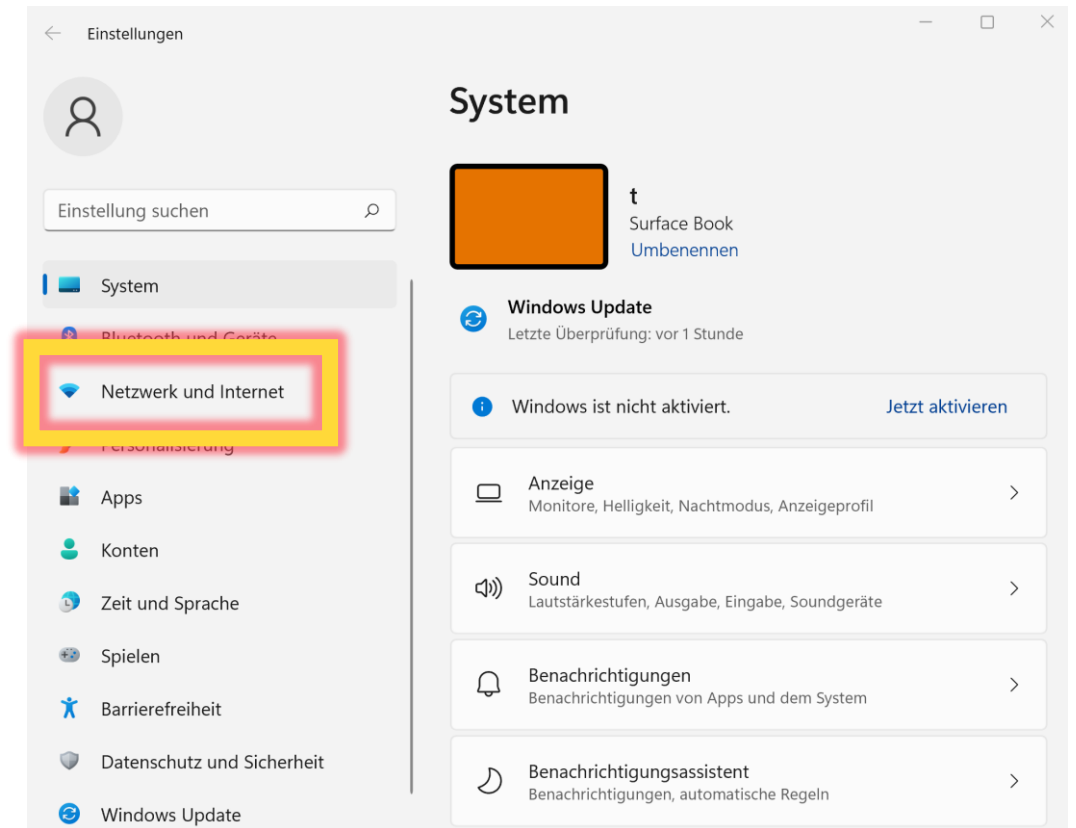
Einstellungen

System

Einstellung suchen

System
Bluetooth und Geräte
Netzwerk und Internet
Personalisierung
Apps
Konten
Zeit und Sprache
Spielen
Barrierefreiheit
Datenschutz und Sicherheit
Windows Update

t
Surface Book
Umbenennen

Windows Update
Letzte Überprüfung: vor 1 Stunde

Windows ist nicht aktiviert.
Jetzt aktivieren

Anzeige
Monitore, Helligkeit, Nachtmodus, Anzeigeprofil

Sound
Lautstärkestufen, Ausgabe, Eingabe, Soundgeräte

Benachrichtigungen
Benachrichtigungen von Apps und dem System

Benachrichtigungsassistent
Benachrichtigungen, automatische Regeln